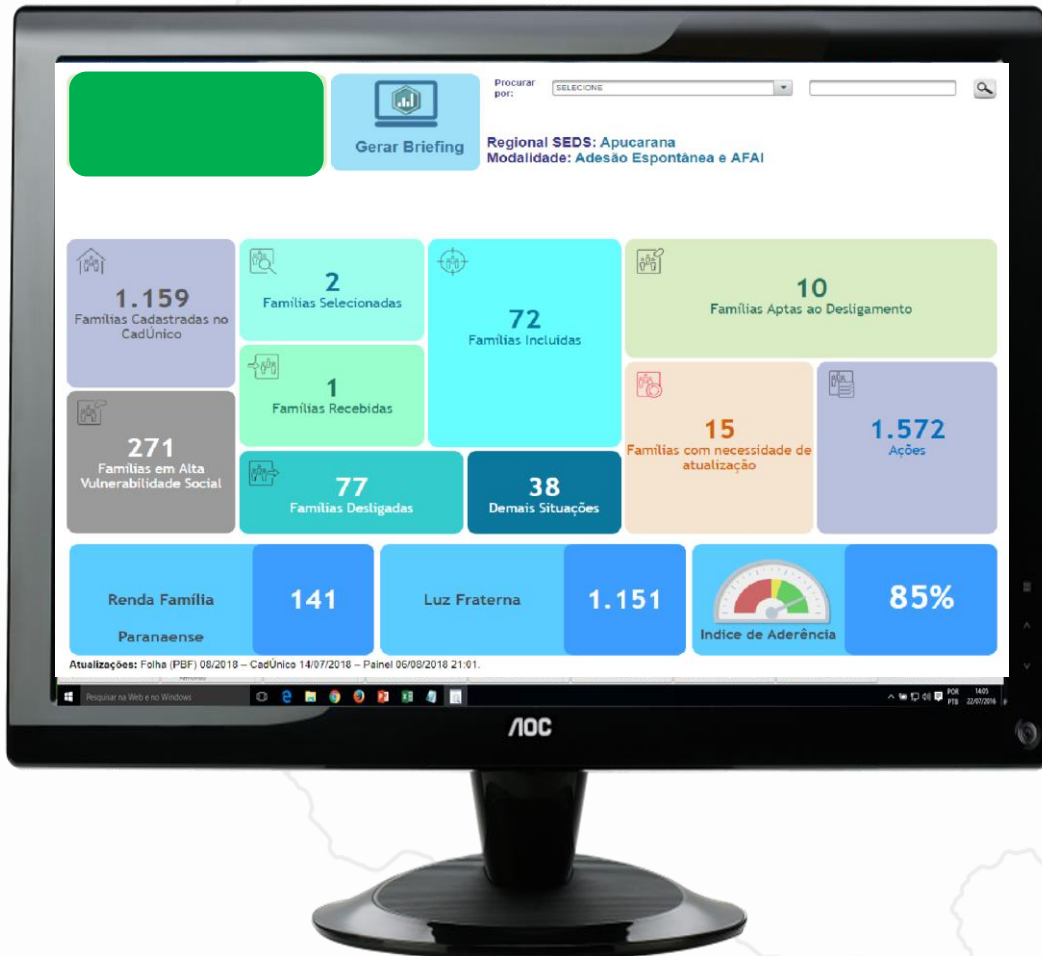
Gerar Briefing

Procurar por: SELECIONE

Regional SEDS: Apucarana
Modalidade: Adesão Espontânea e AFAI

1.159
Famílias Cadastradas no CadÚnico

2
Famílias Selecionadas

72
Famílias Incluídas

10
Famílias Aptas ao Desligamento

1
Famílias Recebidas

271
Famílias em Alta Vulnerabilidade Social

15
Famílias com necessidade de atualização

1.572
Ações

77
Famílias Desligadas

38
Demais Situações

Renda Família Paranaense
141

Luz Fraterna
1.151

Indice de Aderência
85%

Atualizações: Folha (PBF) 08/2018 – CadÚnico 14/07/2018 – Painel 06/08/2018 21:01.

Pesquisar na Web e no Windows

POR PTB 14:05 22/07/2016

AOC